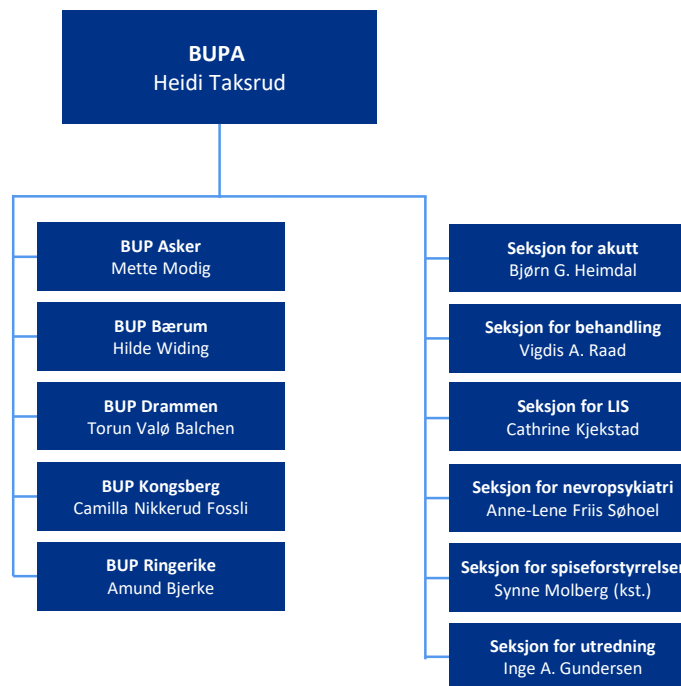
BUPA
Heidi Taksrud

BUP Asker
Mette Modig

BUP Bærum
Hilde Widing

BUP Drammen
Torun Valø Balchen

BUP Kongsberg
Camilla Nikkerud Fossli

BUP Ringerike
Amund Bjerke

Seksjon for akutt
Bjørn G. Heimdal

Seksjon for behandling
Vigdis A. Raad

Seksjon for LIS
Cathrine Kjekstad

Seksjon for nevropsykiatri
Anne-Lene Friis Søhoel

Seksjon for spiseforstyrrelser
Synne Molberg (kst.)

Seksjon for utredning
Inge A. Gundersen